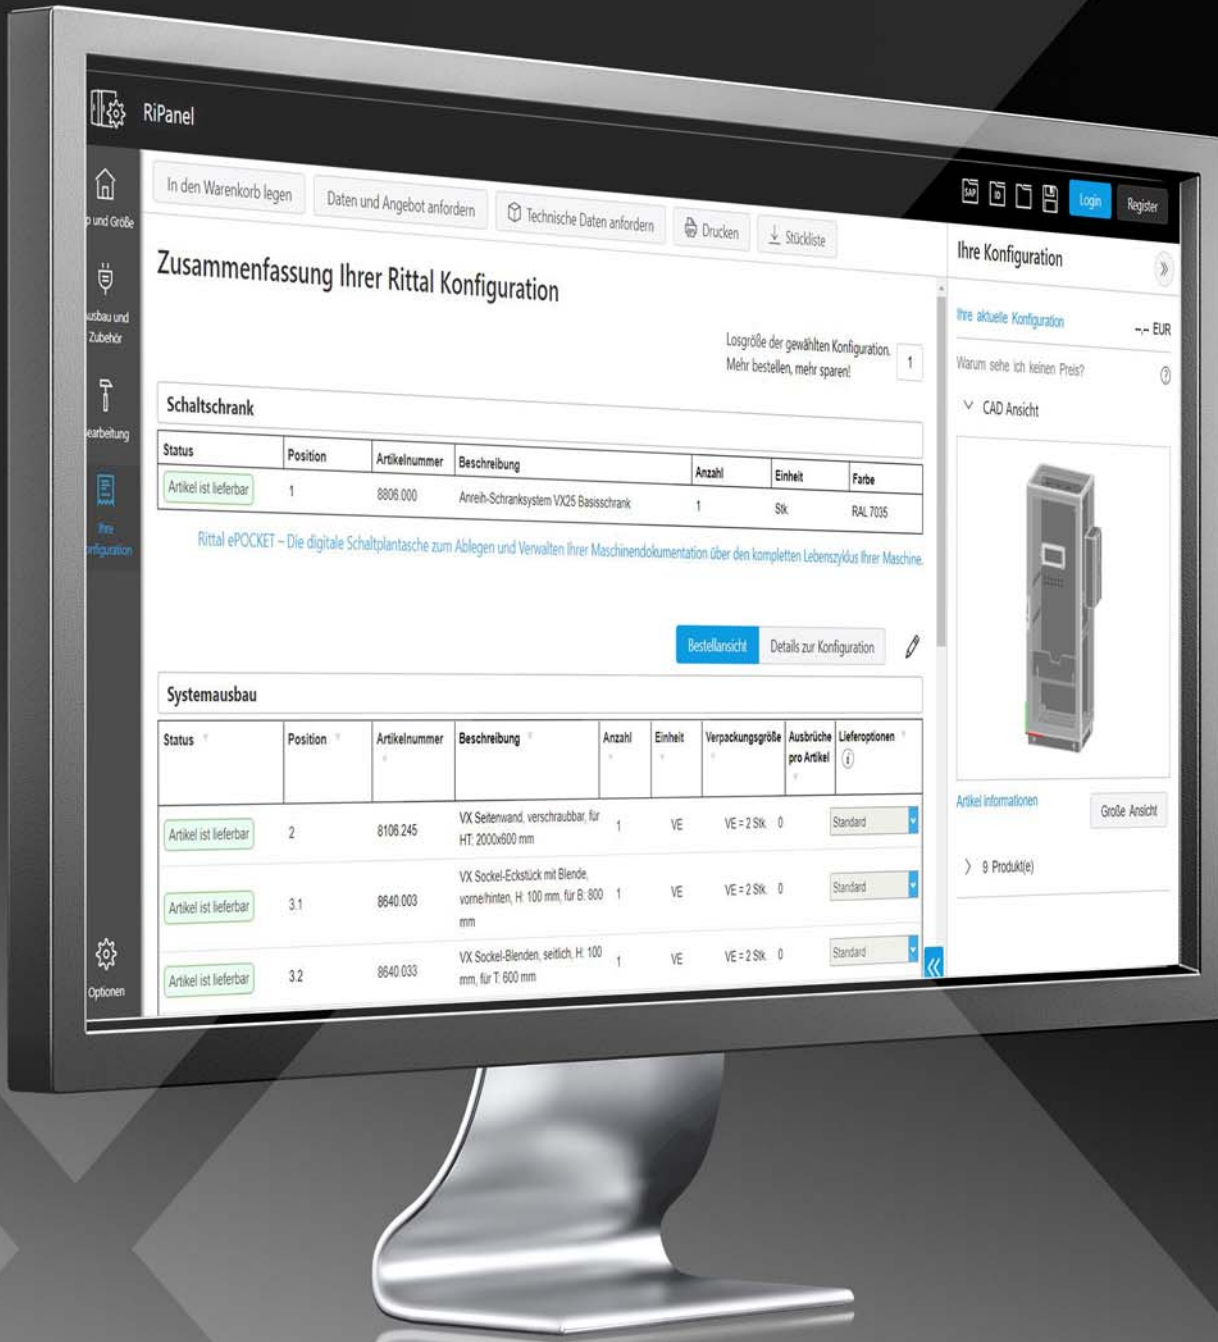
RiPanel

p und Größe

usbau und Zubehör

earbeitung

Ihre onfiguration

Optionen

In den Warenkorb legen | Daten und Angebot anfordern | Technische Daten anfordern | Drucken | Stückliste

SAP | Login | Register

Zusammenfassung Ihrer Rittal Konfiguration

Losgröße der gewählten Konfiguration. Mehr bestellen, mehr sparen! 1

Schaltschrank

| Status | Position | Artikelnummer | Beschreibung | Anzahl | Einheit | Farbe |
|---|---|---|---|---|---|---|
| Artikel ist lieferbar | 1 | 8806.000 | Anreih-Schranksystem VX25 Basisschrank | 1 | Stk. | RAL 7035 |

Rittal ePOCKET – Die digitale Schaltplantasche zum Ablegen und Verwalten Ihrer Maschinendokumentation über den kompletten Lebenszyklus Ihrer Maschine.

Bestellansicht | Details zur Konfiguration

Systemausbau

| Status | Position | Artikelnummer | Beschreibung | Anzahl | Einheit | Verpackungsgröße | Ausbrüche pro Artikel | Lieferoptionen |
|---|---|---|---|---|---|---|---|---|
| Artikel ist lieferbar | 2 | 8106.245 | VX Seitenwand, verschraubbar, für HT: 2000x600 mm | 1 | VE | VE = 2 Stk. | 0 | Standard |
| Artikel ist lieferbar | 3.1 | 8640.003 | VX Sockel-Eckstück mit Blende, vorne/hinten, H: 100 mm, für B: 800 mm | 1 | VE | VE = 2 Stk. | 0 | Standard |
| Artikel ist lieferbar | 3.2 | 8640.033 | VX Sockel-Blenden, seitlich, H: 100 mm, für T: 600 mm | 1 | VE | VE = 2 Stk. | 0 | Standard |

Ihre Konfiguration

Ihre aktuelle Konfiguration --,-- EUR

Warum sehe ich keinen Preis?

CAD Ansicht

Artikel informationen | Große Ansicht

9 Produkt(e)